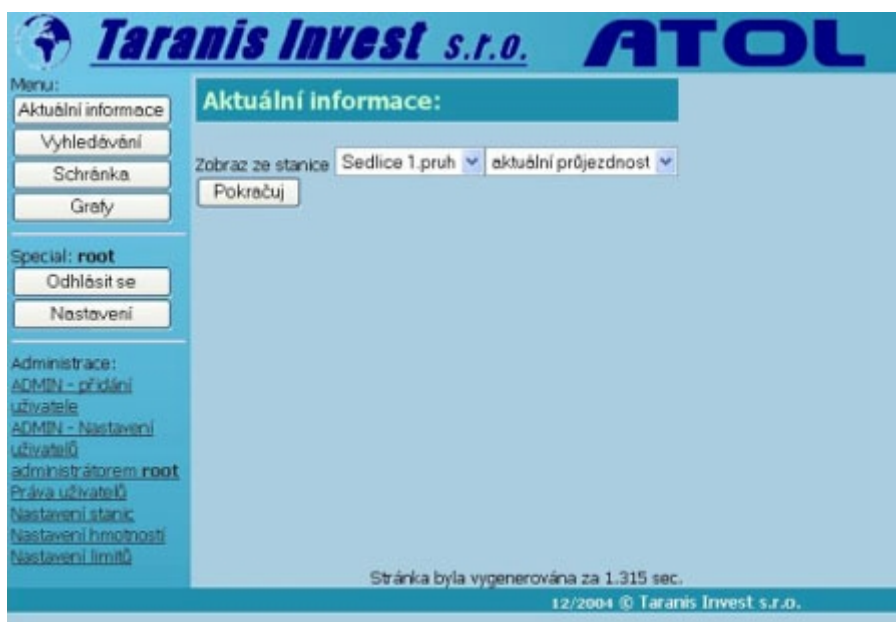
Taranis Invest s.r.o. ATOL

Menu:
Aktuální informace
Vyhledávání
Schránka
Grafy

Special: root
Odhlásit se
Nastavení

Administrace:
ADMIN - přidání uživatele
ADMIN - Nastavení uživatelů administrátorem root
Práva uživatelů
Nastavení stanic
Nastavení hmotností
Nastavení limitů

Aktuální informace:

Zobraz ze stanice Sedlice 1.pruh aktuální průjezdnost
Pokračuj

Stránka byla vygenerována za 1.315 sec.

12/2004 © Taranis Invest s.r.o.